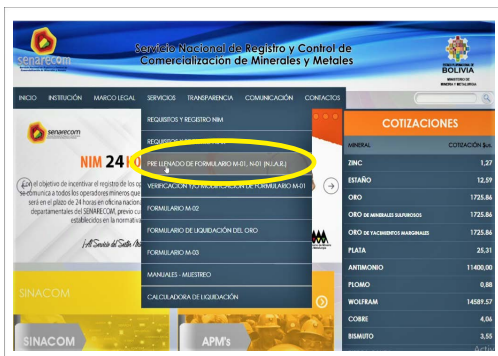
senarecom

Servicio Nacional de Registro y Control de Comercialización de Minerales y Metales

BOLIVIA
MINISTERIO DE MINERÍA Y METALURGIA

INICIO INSTITUCIÓN MARCO LEGAL SERVICIOS TRANSPARENCIA COMUNICACIÓN CONTACTOS

REQUISITOS Y REGISTRO NIM
REQUISITOS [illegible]
PRE LLENADO DE FORMULARIO M-01, N-01 (N.I.A.R.)
VERIFICACION Y/O MODIFICACION DE FORMULARIO M-01
FORMULARIO M-02
FORMULARIO DE LIQUIDACIÓN DEL ORO
FORMULARIO M-03
MANUALES - MUESTREO
CALCULADORA DE LIQUIDACIÓN

senarecom
NIM 24 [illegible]
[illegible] el objetivo de incentivar el registro de los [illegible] se comunica a todos los operadores mineros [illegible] será en el plazo de 24 horas en oficinas nacion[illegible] departamentales del SENARECOM, previo cu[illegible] establecidos en la normativ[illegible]
¡Al Servicio del Sector Mi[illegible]

SINACOM
SINACOM
APM's

COTIZACIONES

| MINERAL | COTIZACIÓN $us. |
|---|---|
| ZINC | 1,27 |
| ESTAÑO | 12,59 |
| ORO | 1725.86 |
| ORO DE MINERALES SULFUROSOS | 1725.86 |
| ORO DE YACIMIENTOS MARGINALES | 1725.86 |
| PLATA | 25,31 |
| ANTIMONIO | 11400,00 |
| PLOMO | 0,88 |
| WOLFRAM | 14589.57 |
| COBRE | 4,06 |
| BISMUTO | 3,55 |

Activ